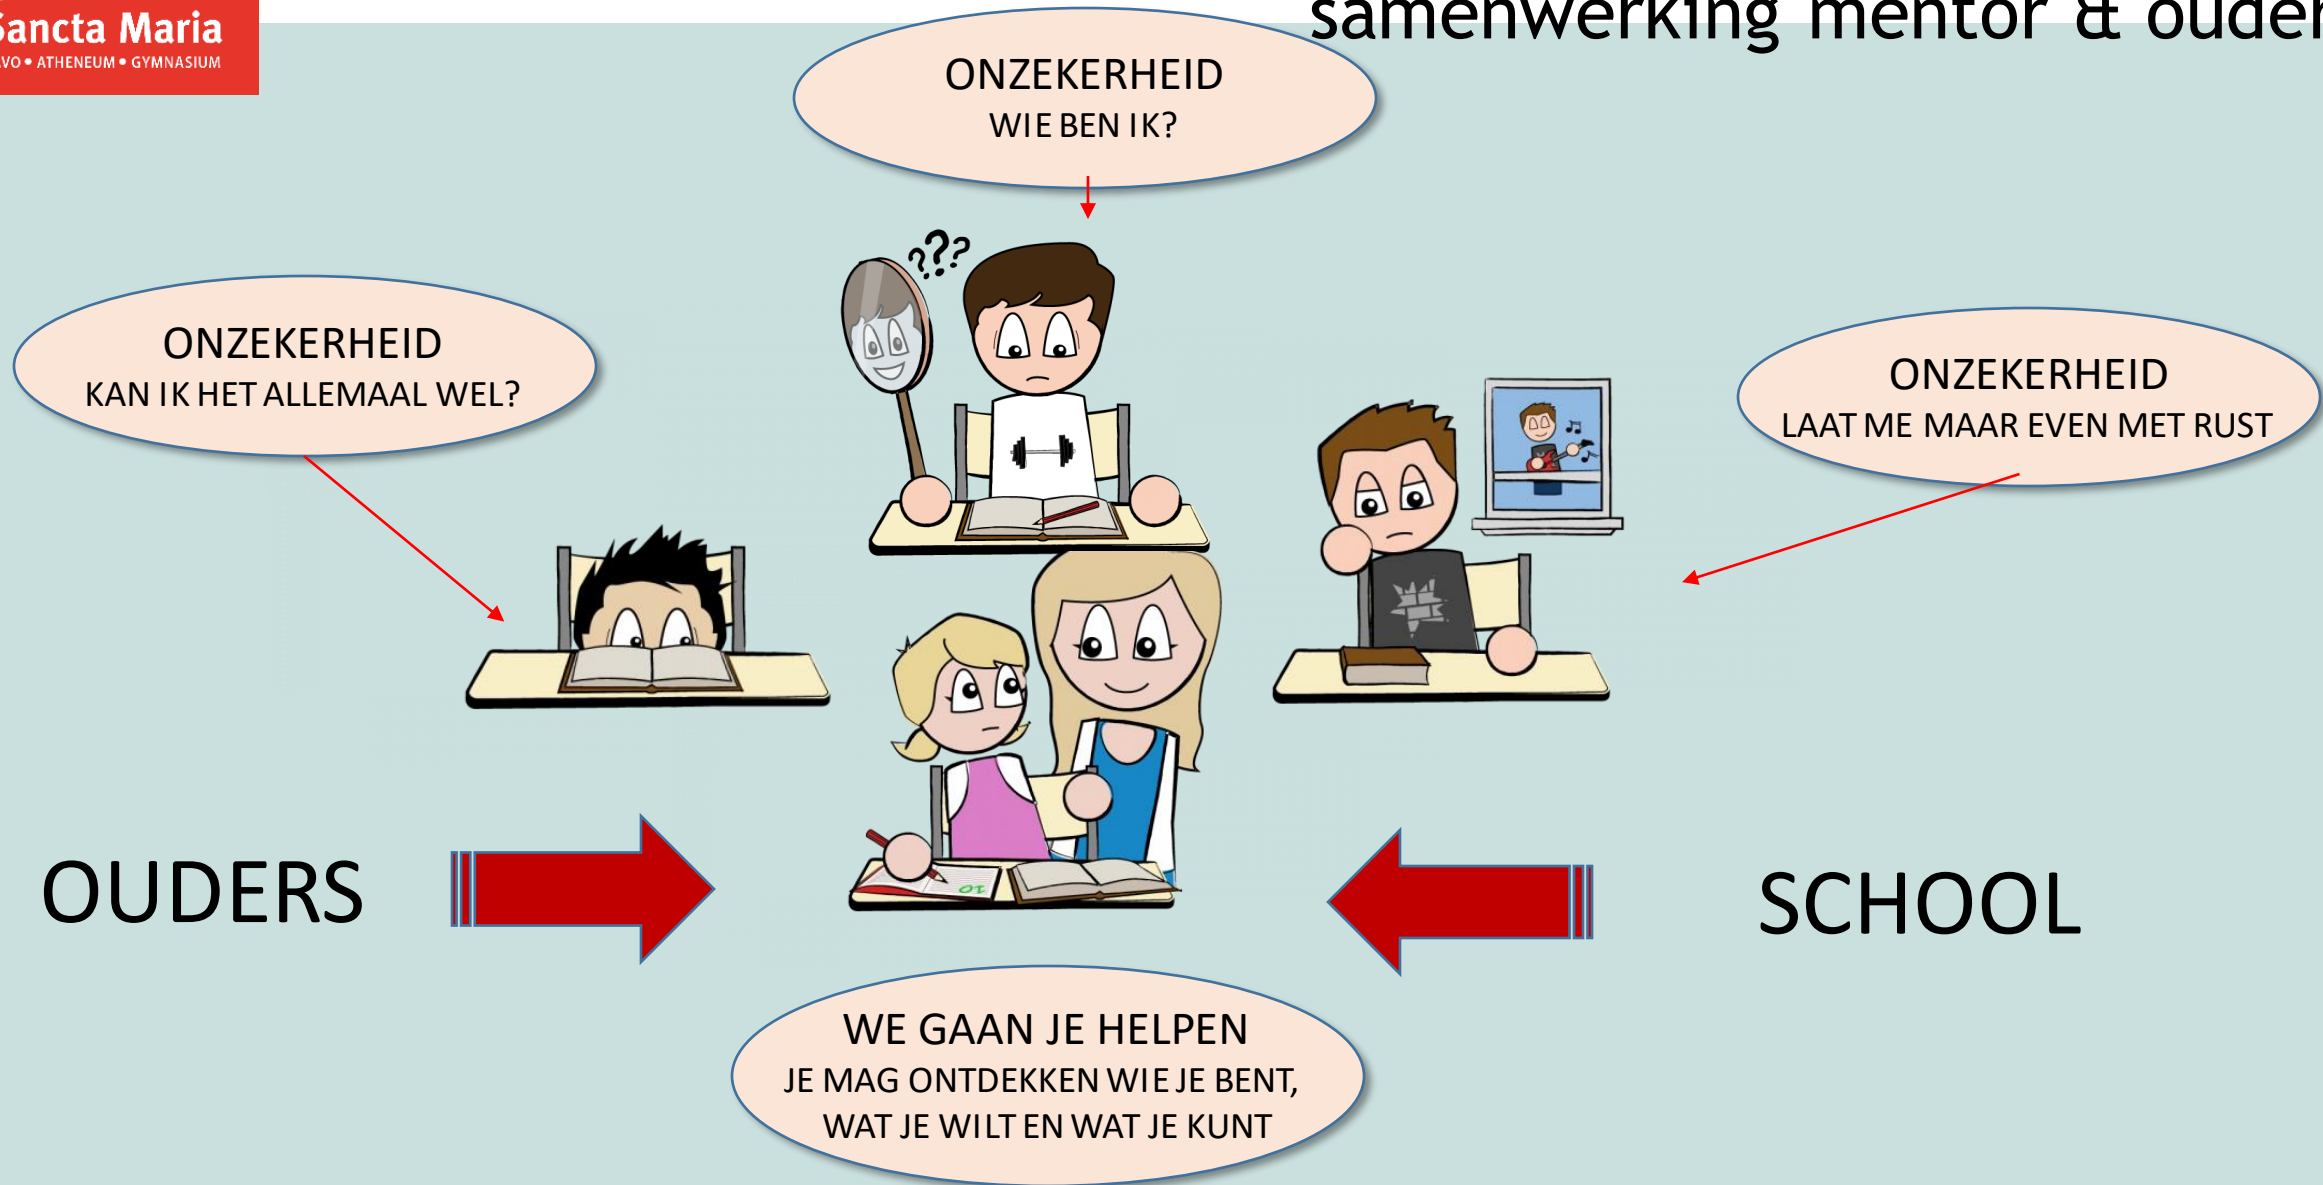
Sancta Maria
VO • ATHENEUM • GYMNASIUM

samenwerking mentor & ouder

ONZEKERHEID
WIE BEN IK?

???

ONZEKERHEID
KAN IK HET ALLEMAAL WEL?

ONZEKERHEID
LAAT ME MAAR EVEN MET RUST

OUDERS

SCHOOL

10

WE GAAN JE HELPEN
JE MAG ONTDEKKEN WIE JE BENT, WAT JE WILT EN WAT JE KUNT